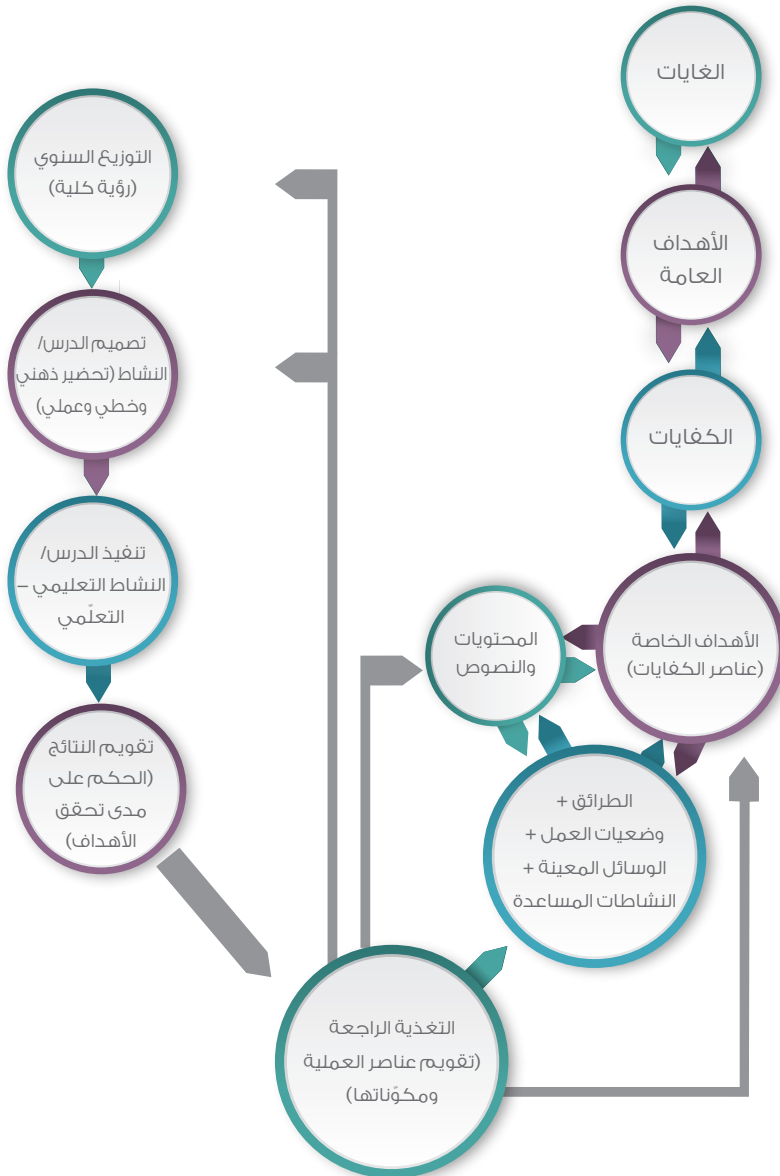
الغايات

الأهداف العامة

الكفايات

الأهداف الخاصة (عناصر الكفايات)

المحتويات والنصوص

الطرائق + وضعيات العمل + الوسائل المعينة + النشاطات المساعدة

التوزيع السنوي (رؤية كلية)

تصميم الدرس/ النشاط (تحضير ذهني وخطي وعملي)

تنفيذ الدرس/ النشاط التعليمي – التعلّمي

تقويم النتائج (الحكم على مدى تحقق الأهداف)

التغذية الراجعة (تقويم عناصر العملية ومكوّناتها)